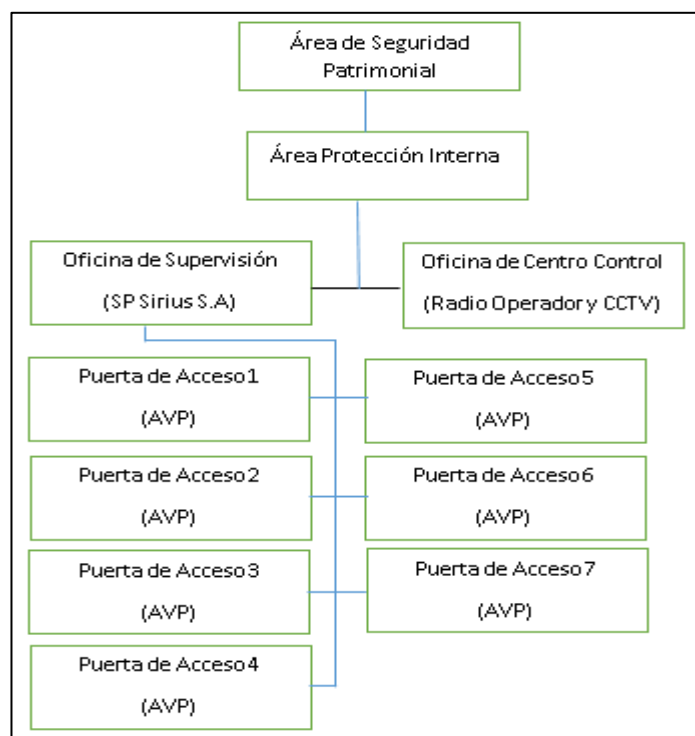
Área de Seguridad Patrimonial

Área Protección Interna

Oficina de Supervisión

(SP Sirius S.A)

Oficina de Centro Control

(Radio Operador y CCTV)

Puerta de Acceso 1

(AVP)

Puerta de Acceso 5

(AVP)

Puerta de Acceso 2

(AVP)

Puerta de Acceso 6

(AVP)

Puerta de Acceso 3

(AVP)

Puerta de Acceso 7

(AVP)

Puerta de Acceso 4

(AVP)